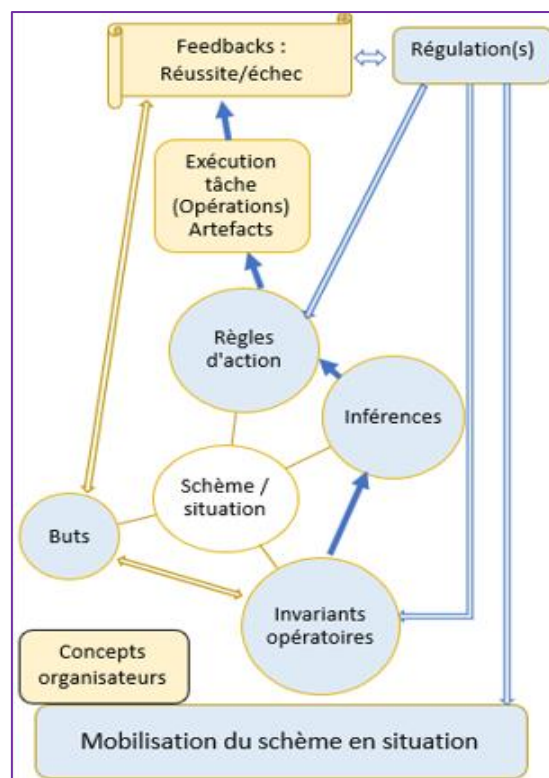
Feedbacks : Réussite/échec

Régulation(s)

Exécution tâche (Opérations) Artefacts

Règles d'action

Inférences

Schème / situation

Buts

Invariants opératoires

Concepts organisateurs

Mobilisation du schème en situation